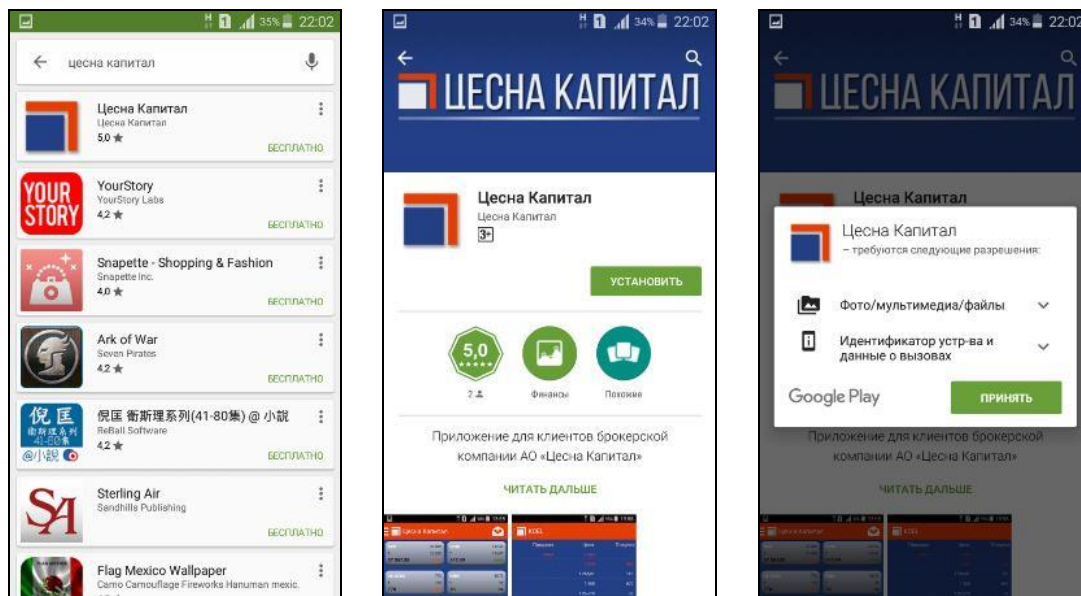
35% 22:02

цесна капитал

Цесна Капитал
Цесна Капитал
5,0 ★
БЕСПЛАТНО

YOUR STORY
YourStory
YourStory Labs
4,2 ★
БЕСПЛАТНО

Snapette - Shopping & Fashion
Snapette Inc.
4,0 ★
БЕСПЛАТНО

Ark of War
Seven Pirates
4,2 ★
БЕСПЛАТНО

倪匡 衛斯理系列 41-80集 @小說
倪匡 衛斯理系列(41-80集) @ 小說
ReBall Software
4,2 ★
БЕСПЛАТНО

SA
Sterling Air
Sandhille Publishing
БЕСПЛАТНО

Flag Mexico Wallpaper
Camo Camouflage Fireworks Hanuman mexic.

34% 22:02

ЦЕСНА КАПИТАЛ

Цесна Капитал
Цесна Капитал
3+

УСТАНОВИТЬ

5,0
2
Финансы
Похожие

Приложение для клиентов брокерской компании АО «Цесна Капитал»

ЧИТАТЬ ДАЛЬШЕ

Цесна Капитал
KOEL

34% 22:02

ЦЕСНА КАПИТАЛ

Цесна Капитал

Цесна Капитал
– требуются следующие разрешения:

Фото/мультимедиа/файлы

Идентификатор устр-ва и данные о вызовах

Google Play

ПРИНЯТЬ

Приложение для клиентов брокерской компании АО «Цесна Капитал»

ЧИТАТЬ ДАЛЬШЕ